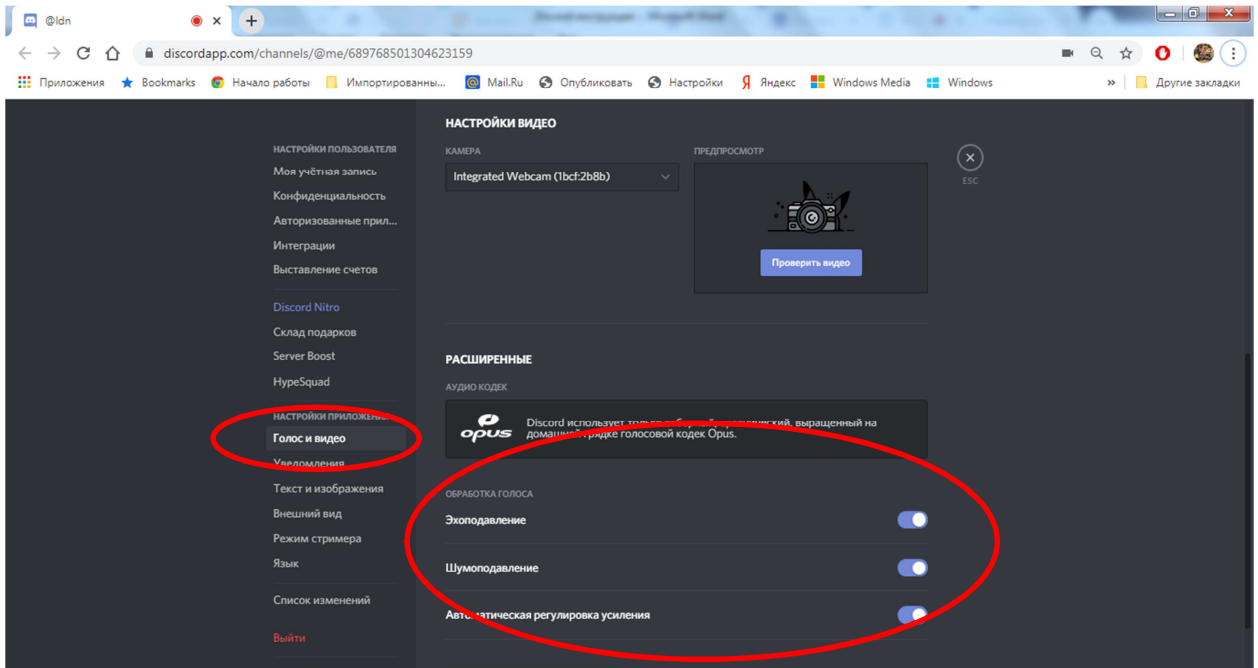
@ldn

discordapp.com/channels/@me/689768501304623159

Приложения Bookmarks Начало работы Импортированны... Mail.Ru Опубликовать Настройки Яндекс Windows Media Windows » Другие закладки

НАСТРОЙКИ ПОЛЬЗОВАТЕЛЯ
Моя учётная запись
Конфиденциальность
Авторизованные прил...
Интеграции
Выставление счетов

Discord Nitro
Склад подарков
Server Boost
HypeSquad

НАСТРОЙКИ ПРИЛОЖЕ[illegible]
Голос и видео
Уведомления
Текст и изображения
Внешний вид
Режим стримера
Язык

Список изменений

Выйти

НАСТРОЙКИ ВИДЕО

КАМЕРА
Integrated Webcam (1bcf:2b8b)

ПРЕДПРОСМОТР

Проверить видео

ESC

РАСШИРЕННЫЕ

АУДИО КОДЕК

opus

Discord использует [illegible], выращенный на домашней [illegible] голосовой кодек Opus.

ОБРАБОТКА ГОЛОСА

Эхоподавление

Шумоподавление

Автоматическая регулировка усиления